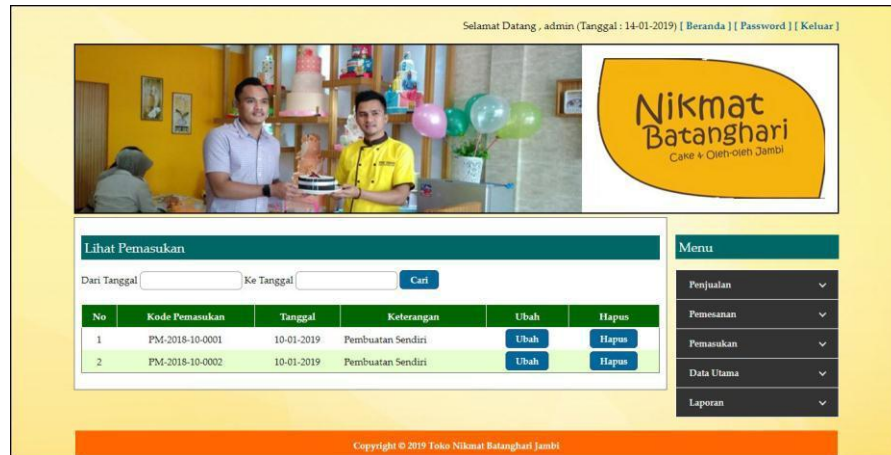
Selamat Datang , admin (Tanggal : 14-01-2019) [ Beranda ] [ Password ] [ Keluar ]

Nikmat Batanghari
Cake & Oleh-oleh Jambi

Lihat Pemasukan

Dari Tanggal Ke Tanggal Cari

| No | Kode Pemasukan | Tanggal | Keterangan | Ubah | Hapus |
|---|---|---|---|---|---|
| 1 | PM-2018-10-0001 | 10-01-2019 | Pembuatan Sendiri | Ubah | Hapus |
| 2 | PM-2018-10-0002 | 10-01-2019 | Pembuatan Sendiri | Ubah | Hapus |

Menu

Penjualan
Pemesanan
Pemasukan
Data Utama
Laporan

Copyright © 2019 Toko Nikmat Batanghari Jambi